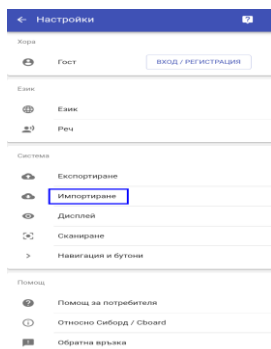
← Настройки

Хора

Гост

ВХОД / РЕГИСТРАЦИЯ

Език

Език

Реч

Система

Експортиране

Импортиране

Дисплей

Сканиране

Навигация и бутони

Помощ

Помощ за потребителя

Относно Сиборд / Cboard

Обратна връзка